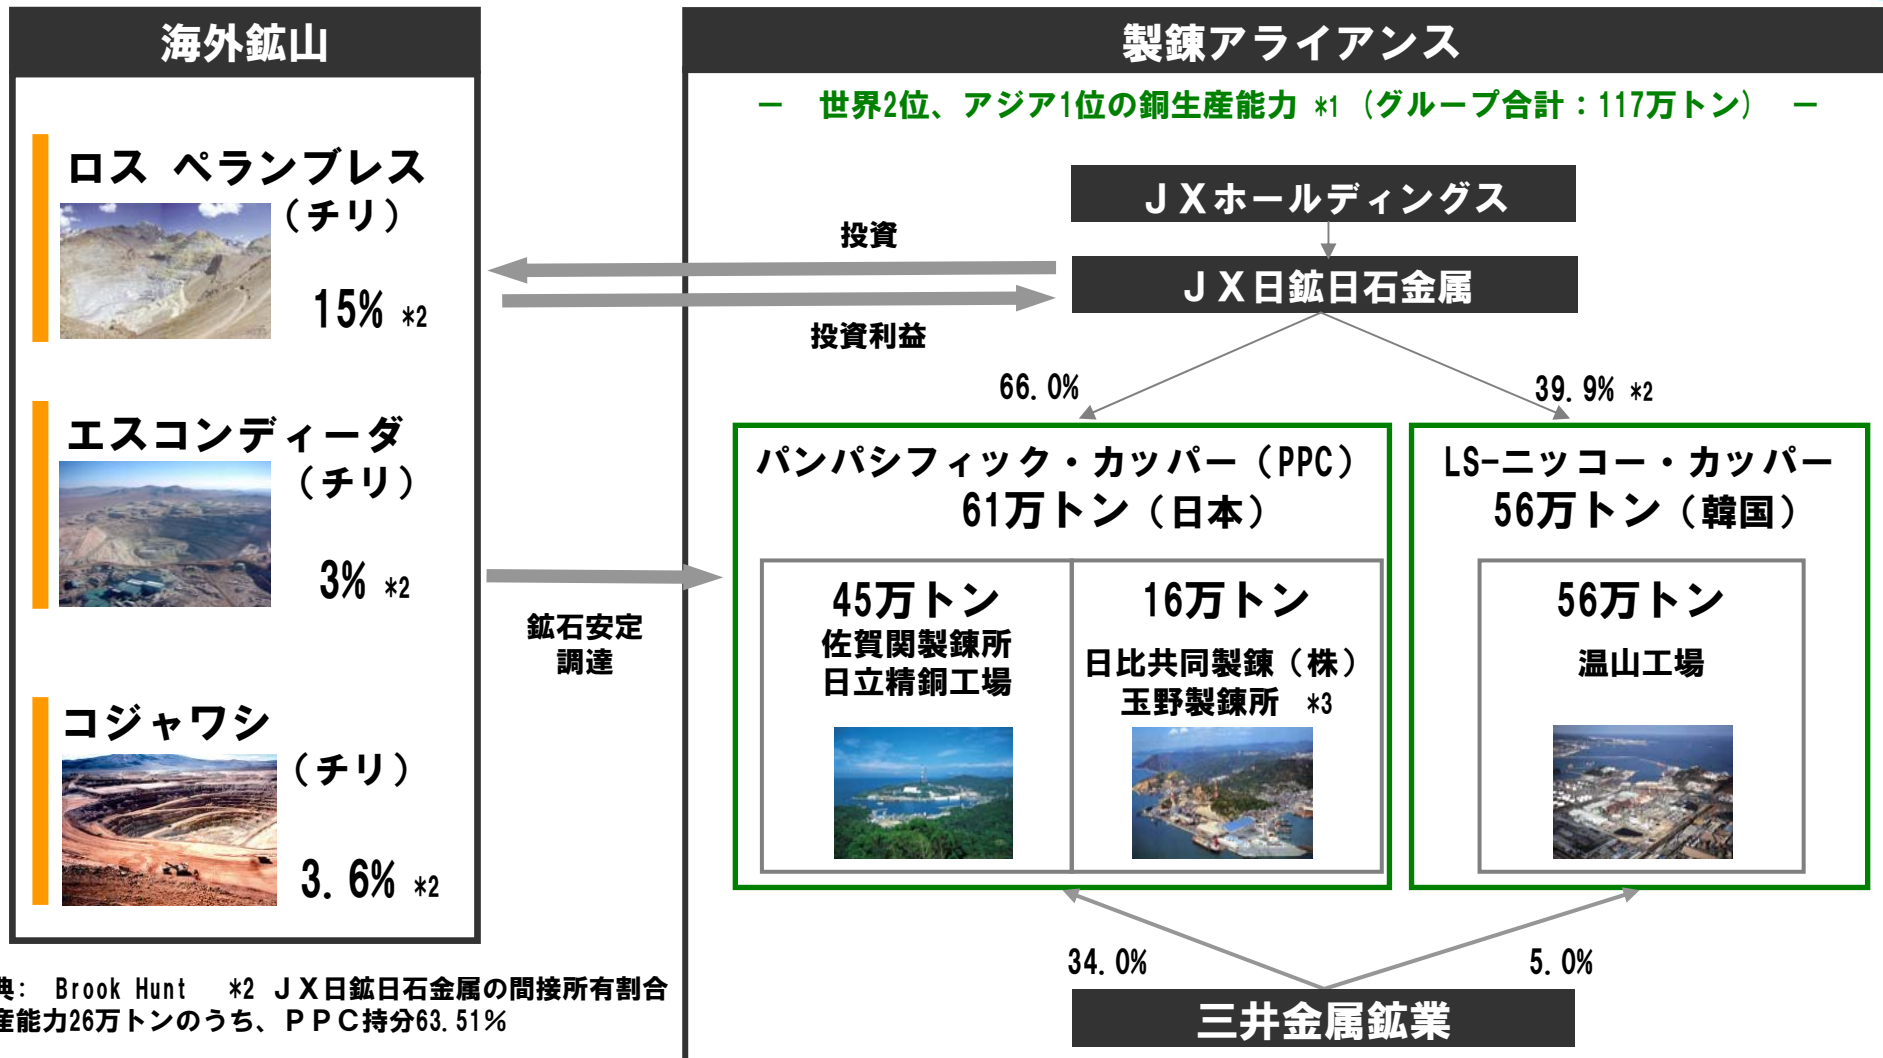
海外鉱山

ロス ペランブレス
（チリ）
15% *2

エスコンディーダ
（チリ）
3% *2

コジャワシ
（チリ）
3. 6% *2

製錬アライアンス

― 世界2位、アジア1位の銅生産能力 *1（グループ合計：117万トン） ―

ＪＸホールディングス

投資

ＪＸ日鉱日石金属

投資利益

66. 0%

39. 9% *2

パンパシフィック・カッパー（PPC）
61万トン（日本）

45万トン
佐賀関製錬所
日立精銅工場

16万トン
日比共同製錬（株）
玉野製錬所 *3

LS-ニッコー・カッパー
56万トン（韓国）

56万トン
温山工場

鉱石安定
調達

34. 0%

5. 0%

三井金属鉱業

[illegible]典： Brook Hunt *2 ＪＸ日鉱日石金属の間接所有割合
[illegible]産能力26万トンのうち、ＰＰＣ持分63. 51%